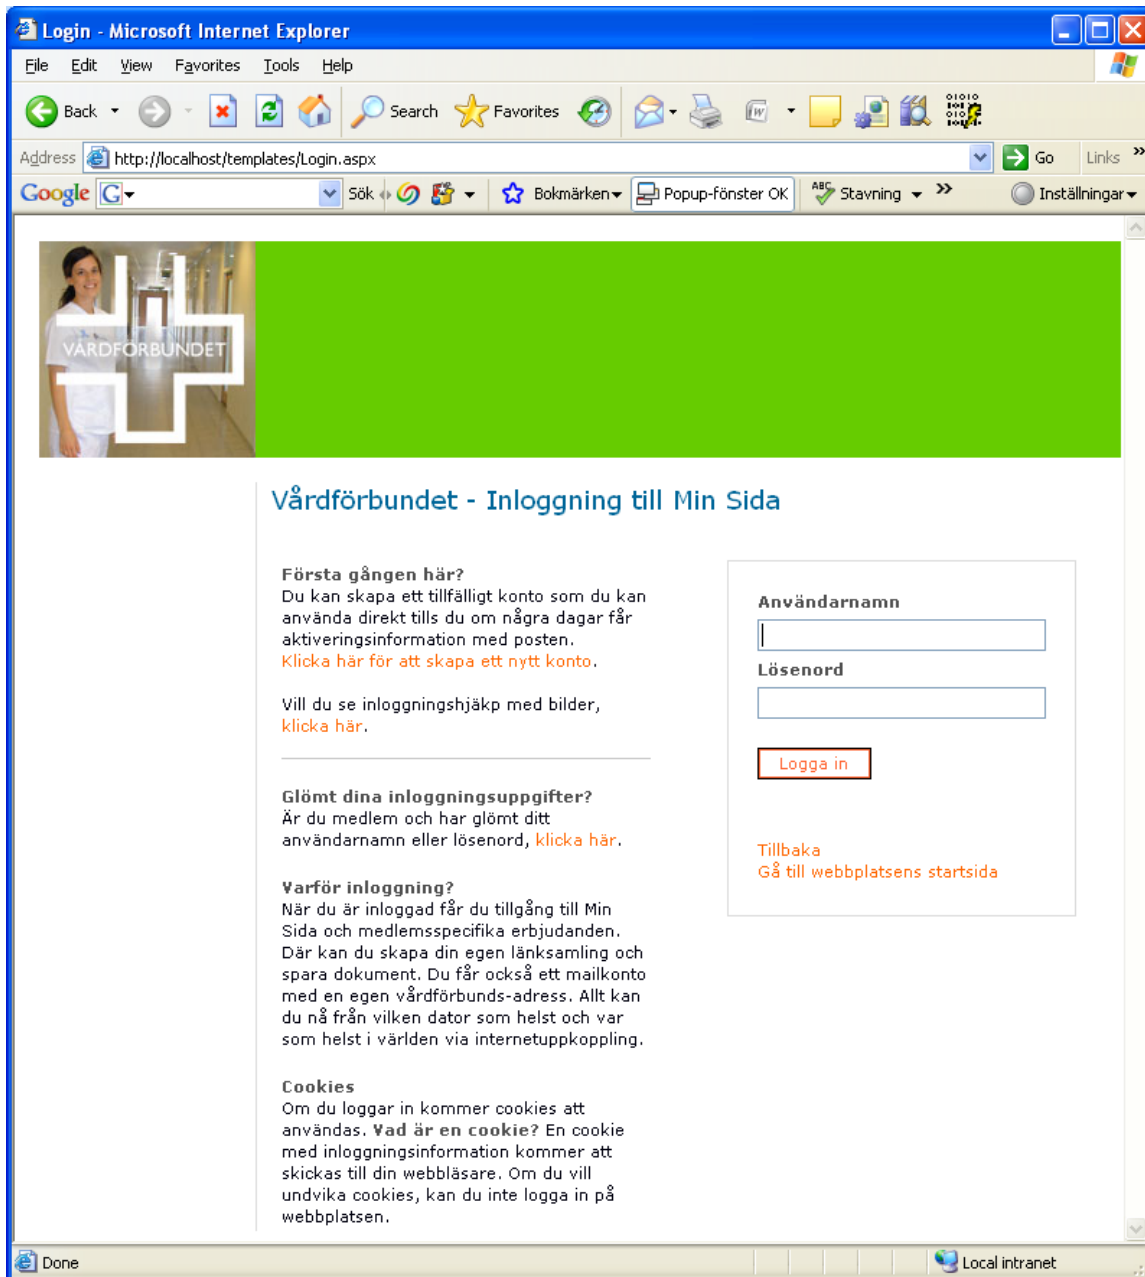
Login - Microsoft Internet Explorer

File Edit View Favorites Tools Help

Back Search Favorites

Address http://localhost/templates/Login.aspx Go Links »

Google Sök Bokmärken Popup-fönster OK Stavning » Inställningar

VÅRDFÖRBUNDET

Vårdförbundet - Inloggning till Min Sida

Första gången här?
Du kan skapa ett tillfälligt konto som du kan använda direkt tills du om några dagar får aktiveringsinformation med posten.
Klicka här för att skapa ett nytt konto.

Vill du se inloggningshjäkp med bilder, klicka här.

Glömt dina inloggningsuppgifter?
Är du medlem och har glömt ditt användarnamn eller lösenord, klicka här.

Varför inloggning?
När du är inloggad får du tillgång till Min Sida och medlemsspecifika erbjudanden. Där kan du skapa din egen länksamling och spara dokument. Du får också ett mailkonto med en egen vårdförbunds-adress. Allt kan du nå från vilken dator som helst och var som helst i världen via internetuppkoppling.

Cookies
Om du loggar in kommer cookies att användas. Vad är en cookie? En cookie med inloggningsinformation kommer att skickas till din webbläsare. Om du vill undvika cookies, kan du inte logga in på webbplatsen.

Användarnamn

Lösenord

Logga in

Tillbaka
Gå till webbplatsens startsida

Done Local intranet